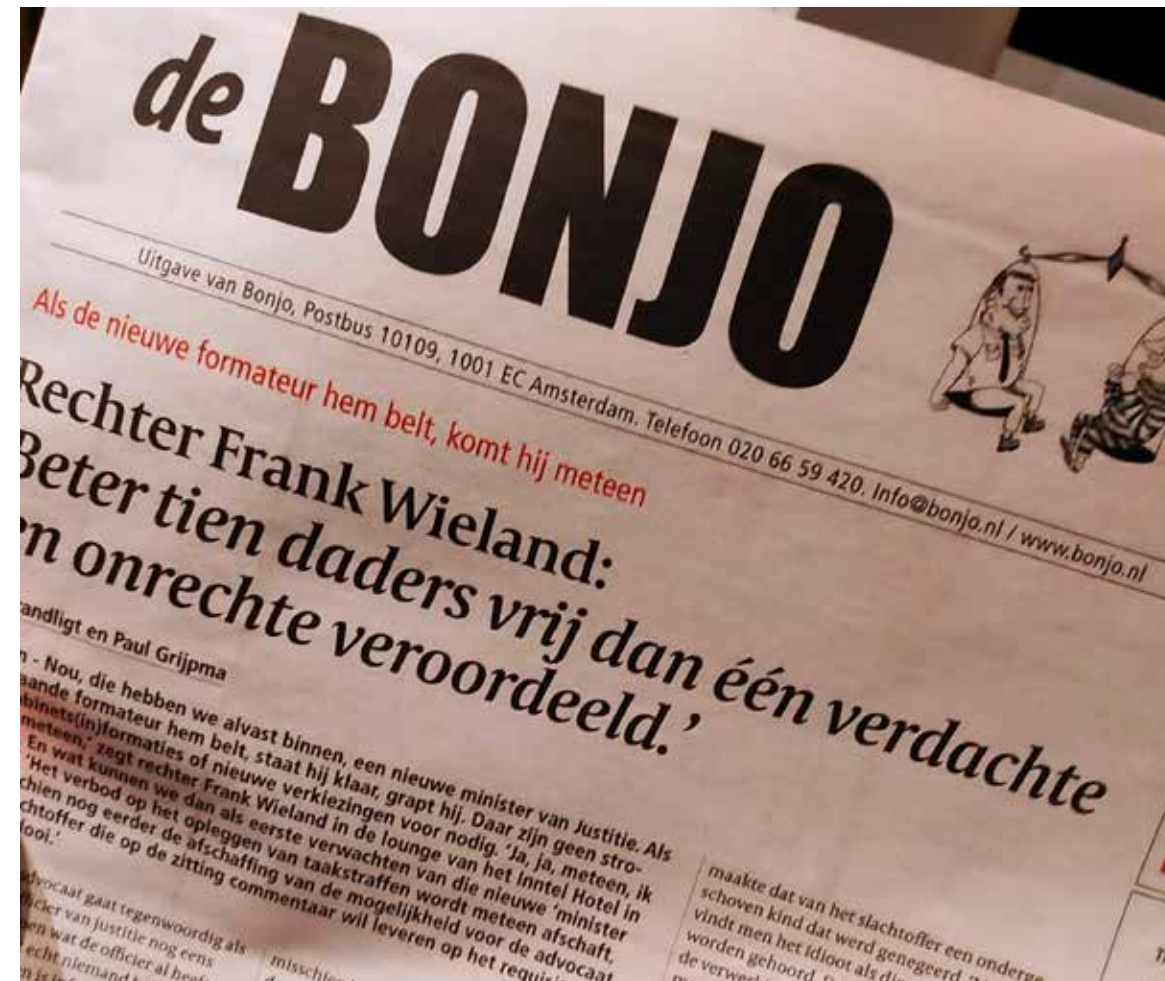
de BONJO

Uitgave van Bonjo, Postbus 10109, 1001 EC Amsterdam. Telefoon 020 66 59 420. Info@bonjo.nl / www.bonjo.nl

Als de nieuwe formateur hem belt, komt hij meteen

Rechter Frank Wieland:
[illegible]Beter tien daders vrij dan één verdachte
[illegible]n onrechte veroordeeld.'

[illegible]andligt en Paul Grijpma

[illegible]n - Nou, die hebben we alvast binnen, een nieuwe minister van Justitie. Als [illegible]aande formateur hem belt, staat hij klaar, grapt hij. Daar zijn geen stro-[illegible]binets(in)formaties of nieuwe verkiezingen voor nodig. 'Ja, ja, meteen, ik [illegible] meteen,' zegt rechter Frank Wieland in de lounge van het Inntel Hotel in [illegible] En wat kunnen we dan als eerste verwachten van die nieuwe 'minister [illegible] 'Het verbod op het opleggen van taakstraffen wordt meteen afgeschaft, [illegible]chien nog eerder de afschaffing van de mogelijkheid voor de advocaat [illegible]chtoffer die op de zitting commentaar wil leveren op het requisi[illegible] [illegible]looi.'

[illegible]advocaat gaat tegenwoordig als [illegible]icier van justitie nog eens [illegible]en wat de officier al heeft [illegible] echt niemand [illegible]

misschie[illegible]

maakte dat van het slachtoffer een onderge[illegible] schoven kind dat werd genegeerd. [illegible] vindt men het idioot als di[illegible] worden gehoord. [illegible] de verwerk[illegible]